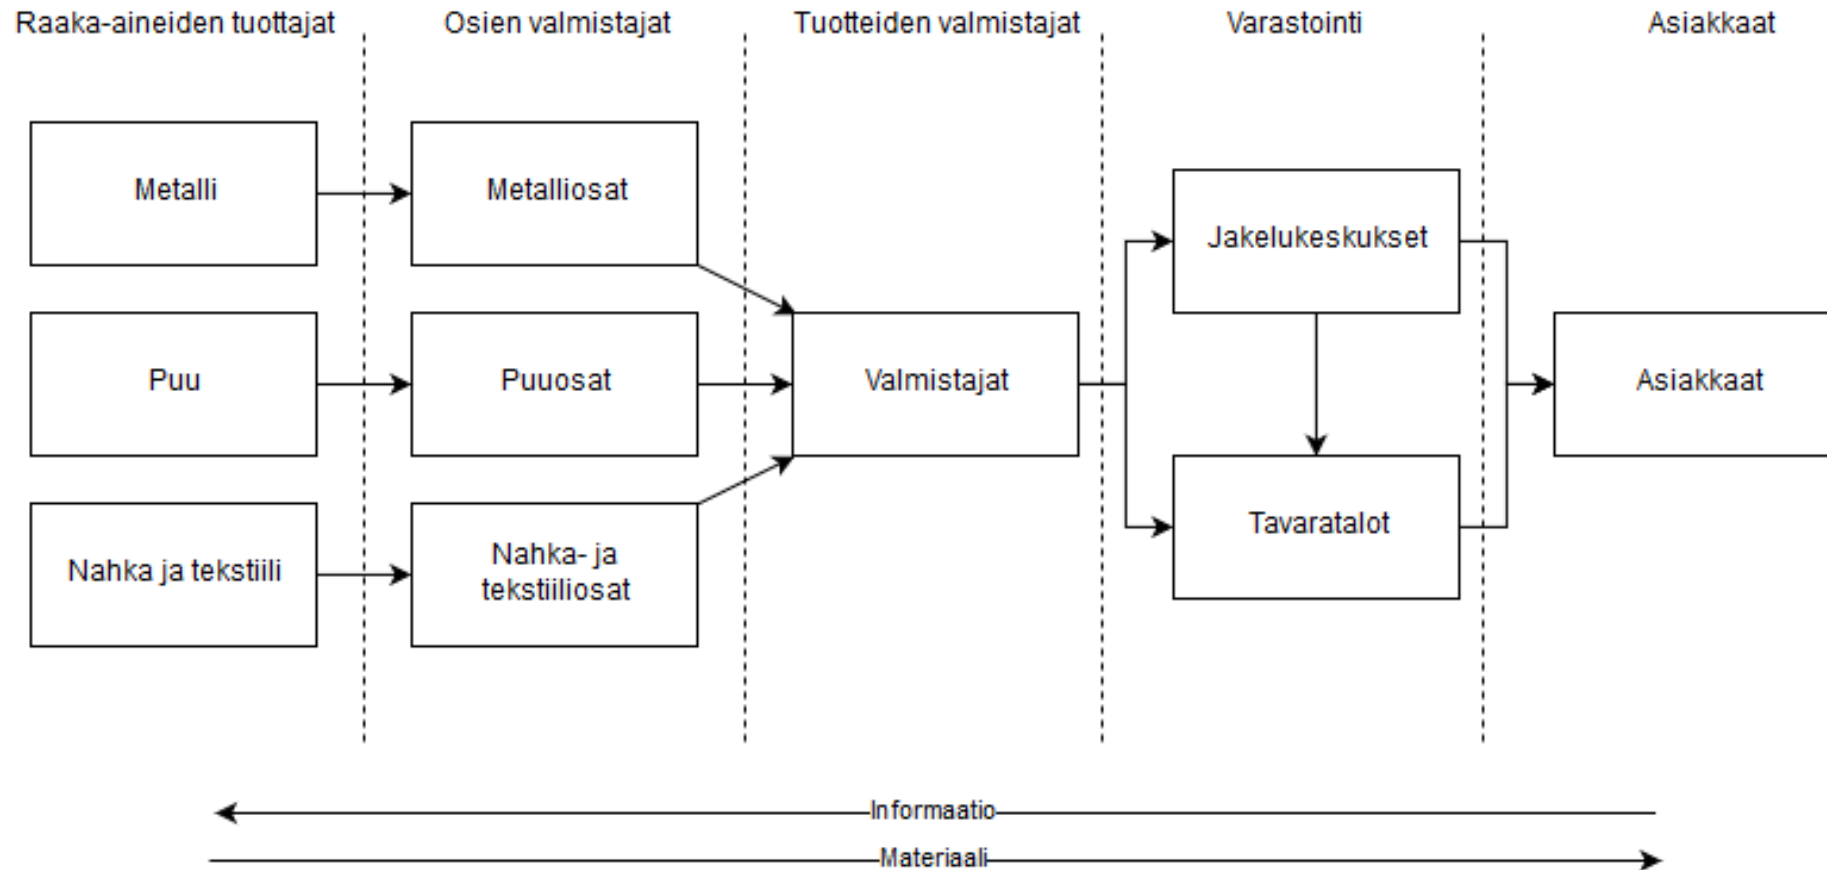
Raaka-aineiden tuottajat

Osien valmistajat

Tuotteiden valmistajat

Varastointi

Asiakkaat

Metalli

Metalliosat

Puu

Puuosat

Valmistajat

Jakelukeskukset

Tavaratalot

Asiakkaat

Nahka ja tekstiili

Nahka- ja tekstiiliosat

Informaatio

Materiaali